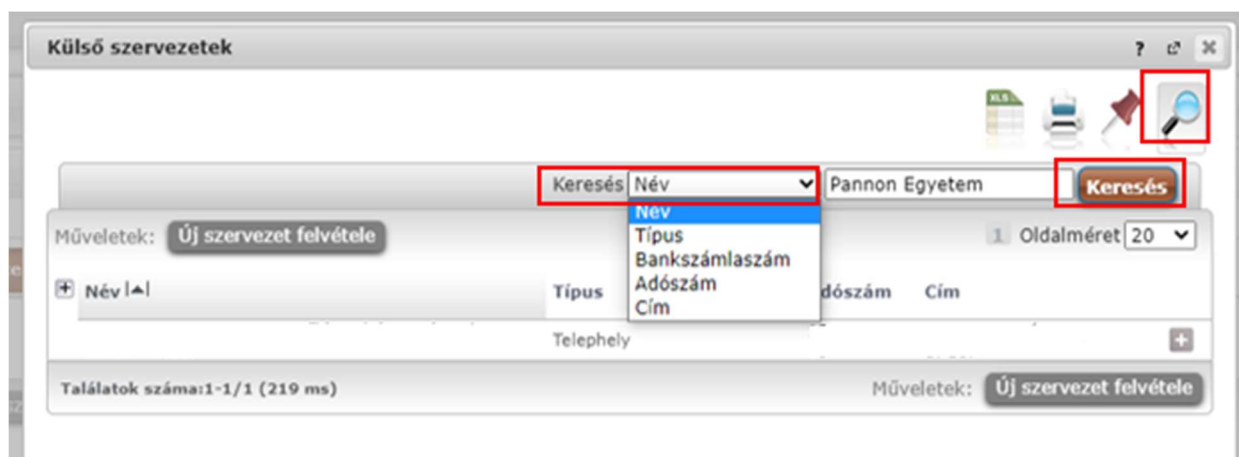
Külső szervezetek

? ✕

XLS

Keresés Név

Név
Típus
Bankszámlaszám
Adószám
Cím

Pannon Egyetem

Keresés

Műveletek: Új szervezet felvétele

1 Oldalméret 20

Név

Típus

dószám

Cím

Telephely

Találatok száma:1-1/1 (219 ms)

Műveletek: Új szervezet felvétele